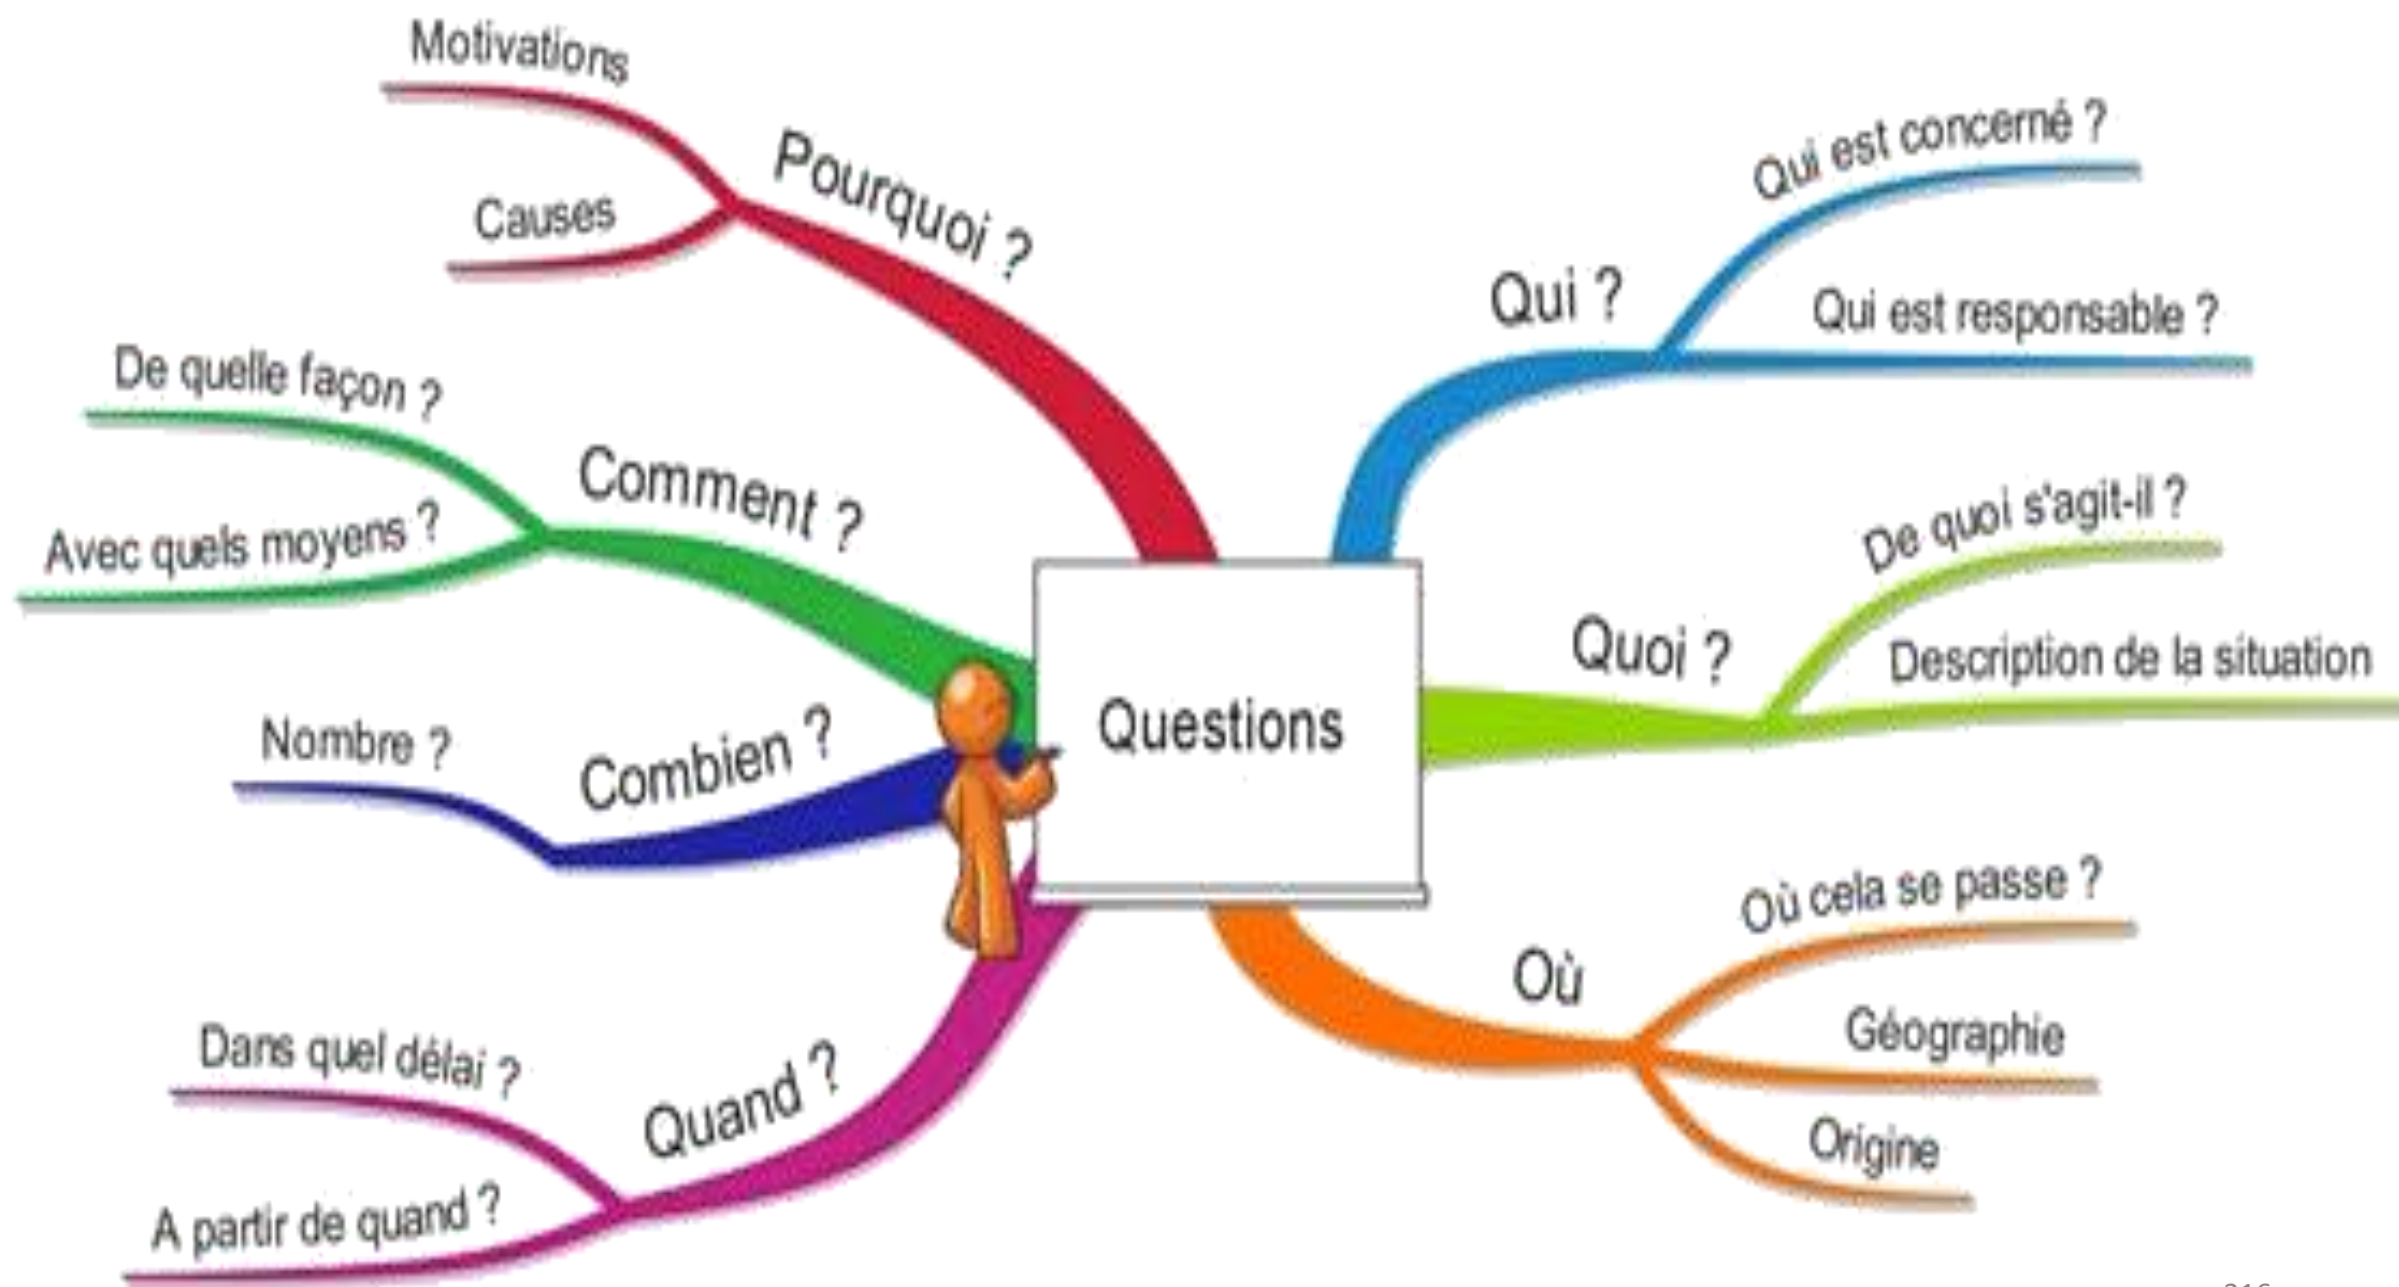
Questions

Pourquoi ?
Motivations
Causes

Comment ?
De quelle façon ?
Avec quels moyens ?

Combien ?
Nombre ?

Quand ?
Dans quel délai ?
A partir de quand ?

Qui ?
Qui est concerné ?
Qui est responsable ?

Quoi ?
De quoi s'agit-il ?
Description de la situation

Où
Où cela se passe ?
Géographie
Origine

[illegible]